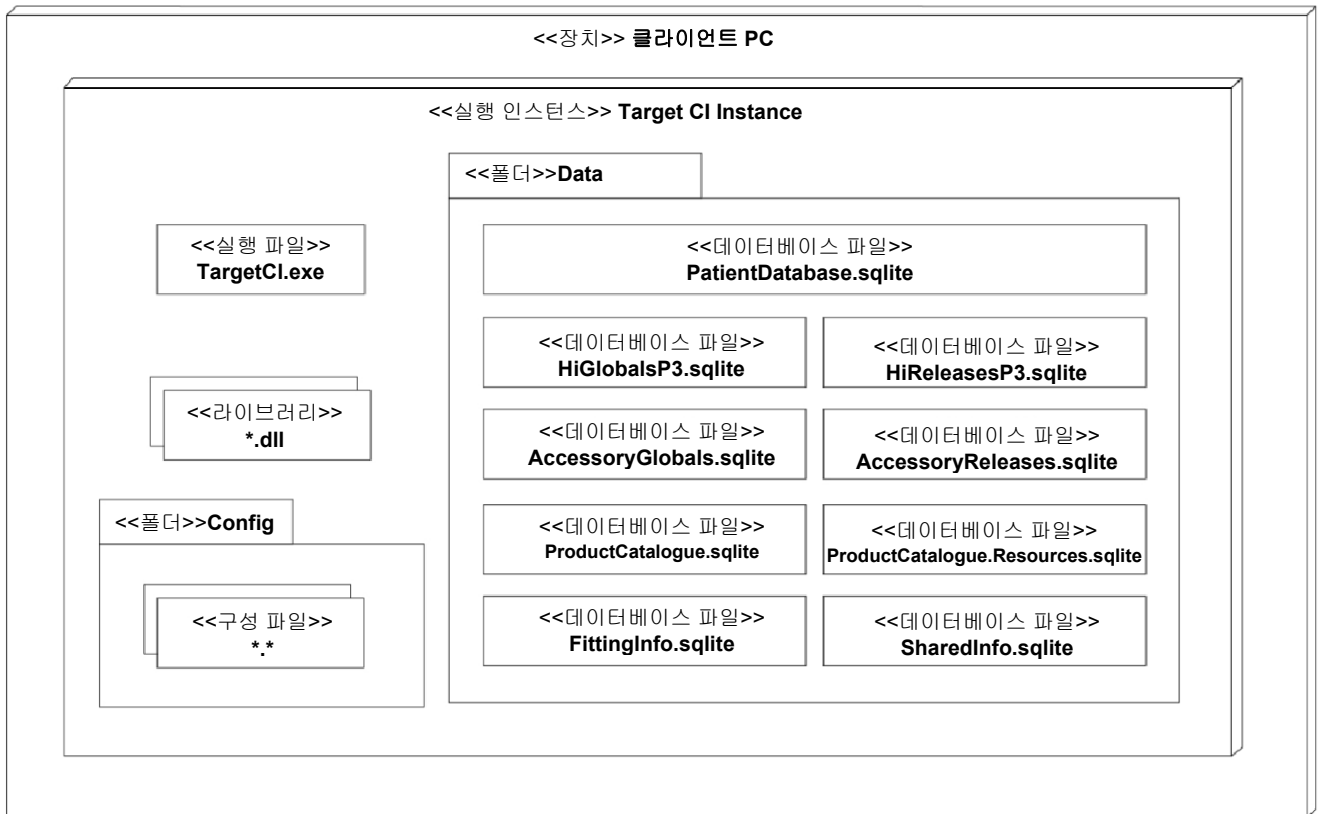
<<장치>> 클라이언트 PC

<<실행 인스턴스>> Target CI Instance

<<폴더>>Data

<<실행 파일>>
TargetCI.exe

<<데이터베이스 파일>>
PatientDatabase.sqlite

<<데이터베이스 파일>>
HiGlobalsP3.sqlite

<<데이터베이스 파일>>
HiReleasesP3.sqlite

<<라이브러리>>
*.dll

<<데이터베이스 파일>>
AccessoryGlobals.sqlite

<<데이터베이스 파일>>
AccessoryReleases.sqlite

<<폴더>>Config

<<데이터베이스 파일>>
ProductCatalogue.sqlite

<<데이터베이스 파일>>
ProductCatalogue.Resources.sqlite

<<구성 파일>>
*.*

<<데이터베이스 파일>>
FittingInfo.sqlite

<<데이터베이스 파일>>
SharedInfo.sqlite